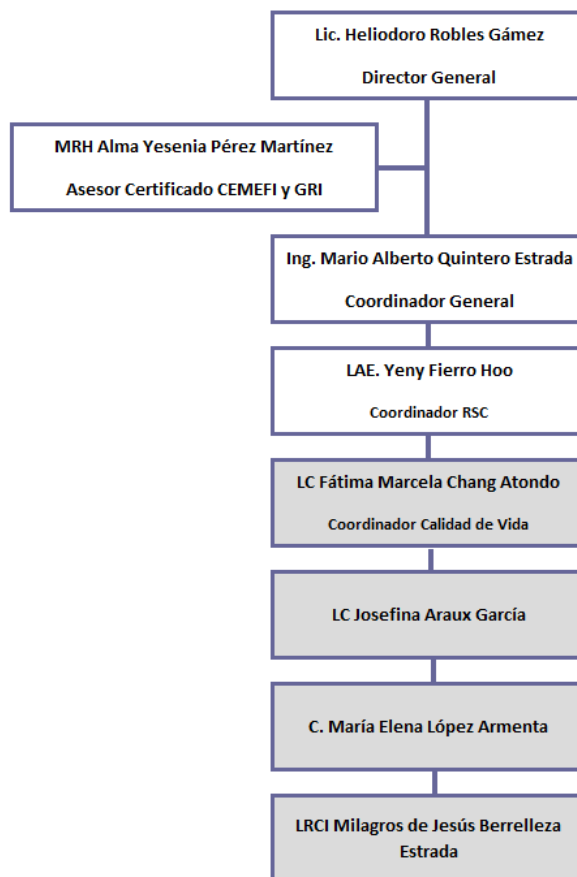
Lic. Heliodoro Robles Gámez

Director General

MRH Alma Yesenia Pérez Martínez

Asesor Certificado CEMEFI y GRI

Ing. Mario Alberto Quintero Estrada

Coordinador General

LAE. Yeny Fierro Hoo

Coordinador RSC

LC Fátima Marcela Chang Atondo

Coordinador Calidad de Vida

LC Josefina Araux García

C. María Elena López Armenta

LRCI Milagros de Jesús Berrelleza Estrada